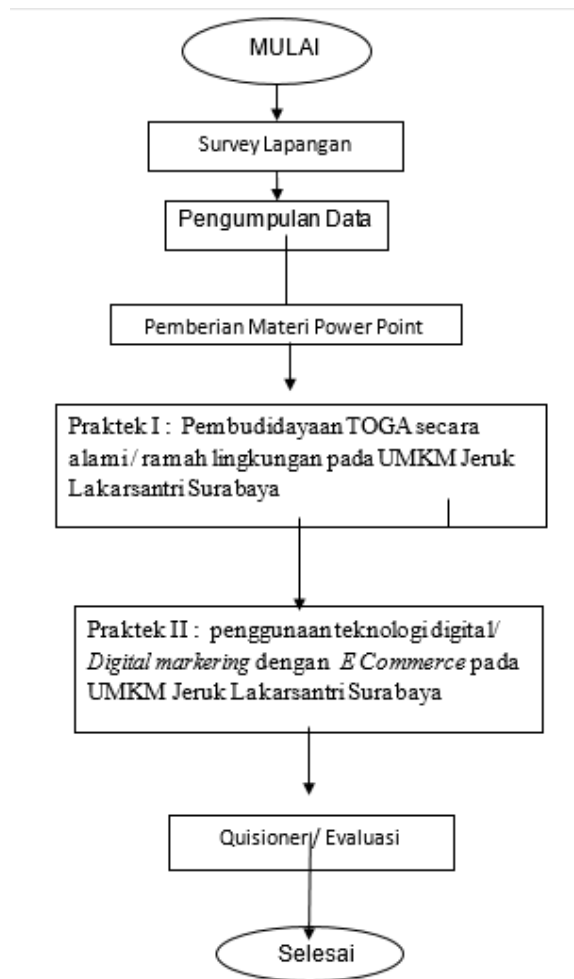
MULAI

Survey Lapangan

Pengumpulan Data

Pemberian Materi Power Point

Praktek I : Pembudidayaan TOGA secara alami / ramah lingkungan pada UMKM Jeruk Lakarsantri Surabaya

Praktek II : penggunaan teknologi digital/ *Digital markering* dengan *E Commerce* pada UMKM Jeruk Lakarsantri Surabaya

Quisioner/ Evaluasi

Selesai